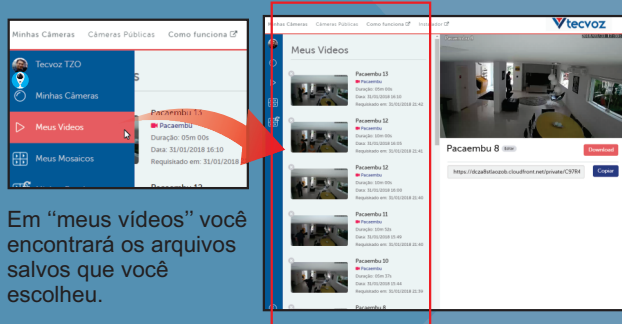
Minhas Câmeras Câmeras Públicas Como funciona

Tecvoz TZO

Minhas Câmeras

Meus Vídeos

Meus Mosaicos

Pacaembu 13

Pacaembu

Duração: 05m 00s

Data: 31/01/2018 16:10

Requisitado em: 31/01/2018

Pacaembu 12

Em "meus vídeos" você encontrará os arquivos salvos que você escolheu.

Minhas Câmeras Câmeras Públicas Como funciona Instalador

tecvoz

Meus Videos

Pacaembu 13
Pacaembu
Duração: 05m 00s
Data: 31/01/2018 16:10
Requisitado em: 31/01/2018 21:42

Pacaembu 12
Pacaembu
Duração: 10m 00s
Data: 31/01/2018 16:05
Requisitado em: 31/01/2018 21:41

Pacaembu 12
Pacaembu
Duração: 10m 00s
Data: 31/01/2018 16:00
Requisitado em: 31/01/2018 21:40

Pacaembu 11
Pacaembu
Duração: 10m 53s
Data: 31/01/2018 15:49
Requisitado em: 31/01/2018 21:40

Pacaembu 10
Pacaembu
Duração: 05m 37s
Data: 31/01/2018 15:44
Requisitado em: 31/01/2018 21:39

Pacaembu 8

Pacaembu 8 Editar

Download

https://dcza8stiaozob.cloudfront.net/private/C9784

Copiar